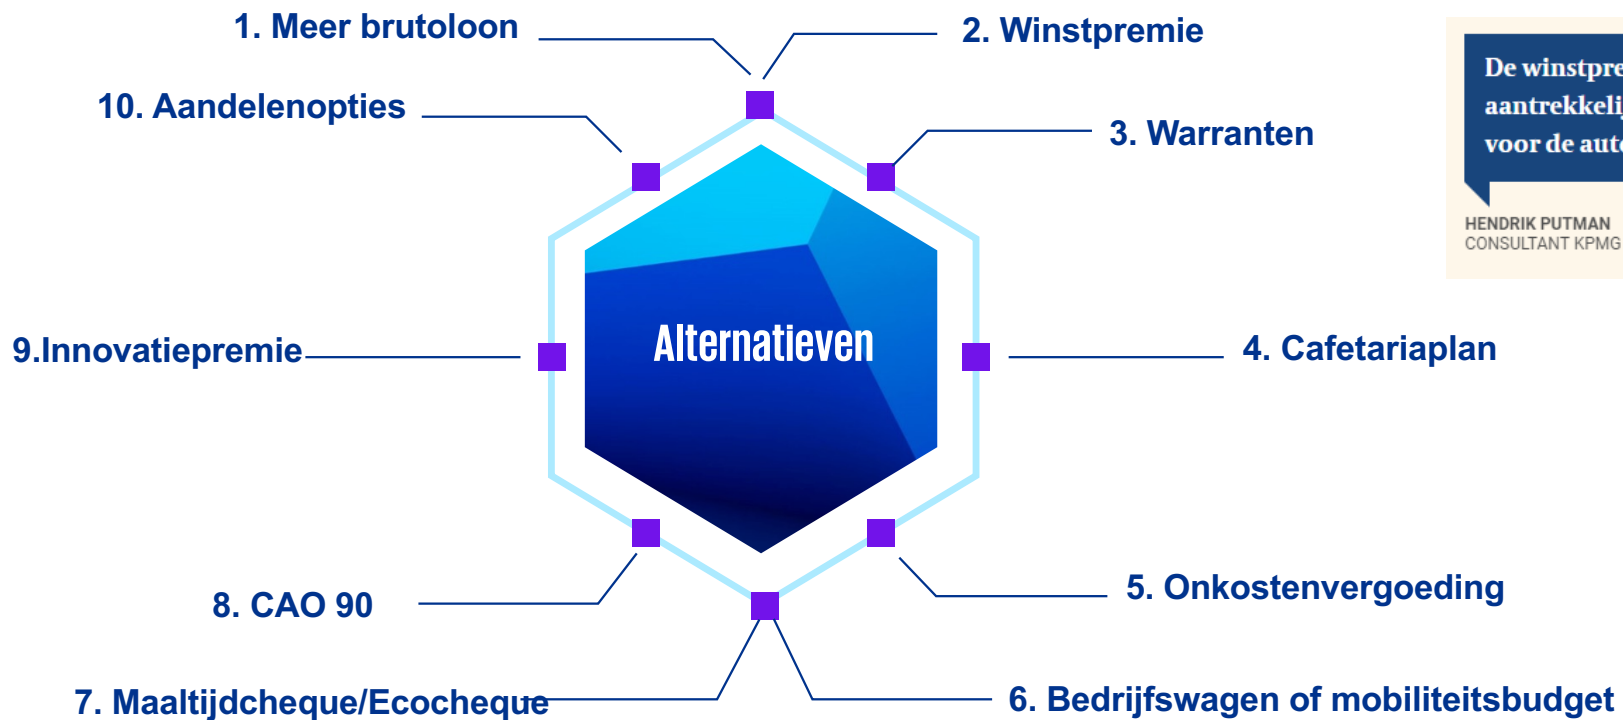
1. Meer brutoloon

2. Winstpremie

10. Aandelenopties

3. Warranten

De winstpre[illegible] aantrekkeli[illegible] voor de aut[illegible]

HENDRIK PUTMAN
CONSULTANT KPMG

Alternatieven

9.Innovatiepremie

4. Cafetariaplan

8. CAO 90

5. Onkostenvergoeding

7. Maaltijdcheque/Ecocheque

6. Bedrijfswagen of mobiliteitsbudget